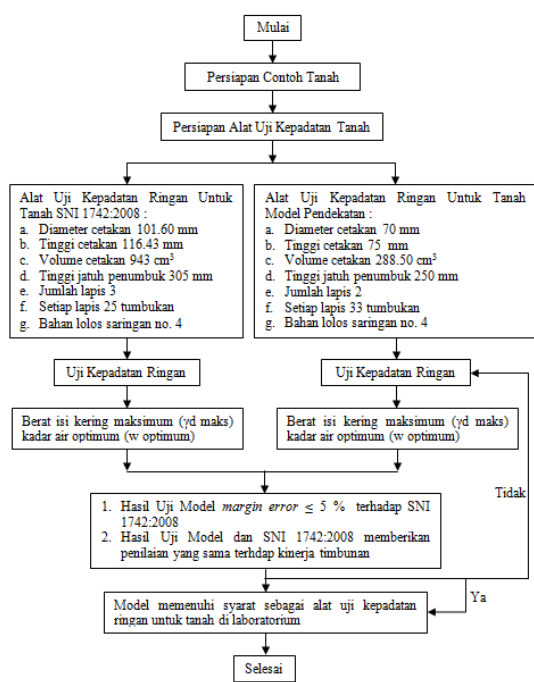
Mulai

Persiapan Contoh Tanah

Persiapan Alat Uji Kepadatan Tanah

Alat Uji Kepadatan Ringan Untuk Tanah SNI 1742:2008 :
a. Diameter cetakan 101.60 mm
b. Tinggi cetakan 116.43 mm
c. Volume cetakan 943 cm$^3$
d. Tinggi jatuh penumbuk 305 mm
e. Jumlah lapis 3
f. Setiap lapis 25 tumbukan
g. Bahan lolos saringan no. 4

Alat Uji Kepadatan Ringan Untuk Tanah Model Pendekatan :
a. Diameter cetakan 70 mm
b. Tinggi cetakan 75 mm
c. Volume cetakan 288.50 cm$^3$
d. Tinggi jatuh penumbuk 250 mm
e. Jumlah lapis 2
f. Setiap lapis 33 tumbukan
g. Bahan lolos saringan no. 4

Uji Kepadatan Ringan

Uji Kepadatan Ringan

Berat isi kering maksimum ($\gamma$d maks) kadar air optimum (w optimum)

Berat isi kering maksimum ($\gamma$d maks) kadar air optimum (w optimum)

1. Hasil Uji Model *margin error* $\leq$ 5 % terhadap SNI 1742:2008
2. Hasil Uji Model dan SNI 1742:2008 memberikan penilaian yang sama terhdap kinerja timbunan

Tidak

Ya

Model memenuhi syarat sebagai alat uji kepadatan ringan untuk tanah di laboratorium

Selesai